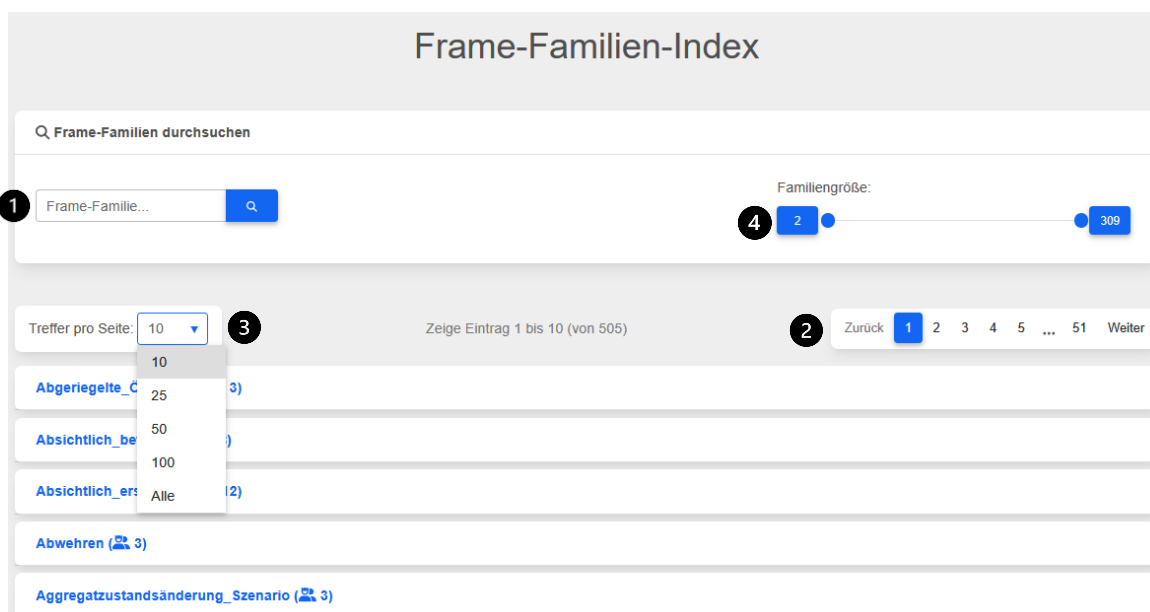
Frame-Familien-Index

Frame-Familien durchsuchen

1 Frame-Familie...

Familiengröße:

4 2 309

Treffer pro Seite: 10 3

Zeige Eintrag 1 bis 10 (von 505)

2 Zurück 1 2 3 4 5 ... 51 Weiter

10
25
50
100
Alle

Abgeriegelte_Ö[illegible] 3)

Absichtlich_be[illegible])

Absichtlich_ers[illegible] 12)

Abwehren ( 3)

Aggregatzustandsänderung_Szenario ( 3)